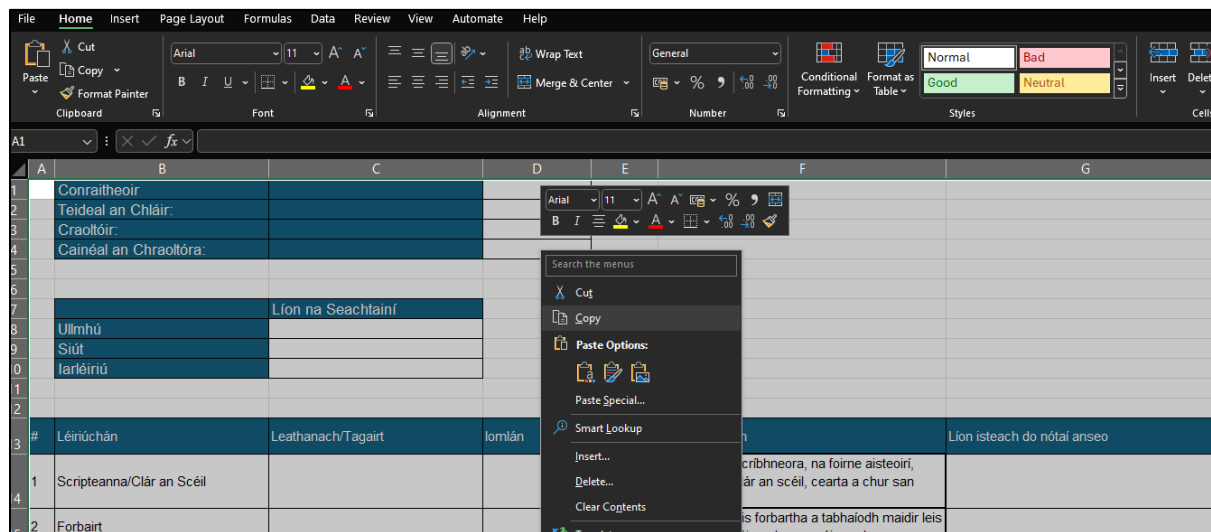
File Home Insert Page Layout Formulas Data Review View Automate Help

Paste Cut Copy Format Painter Clipboard

Arial 11 B I U Font

Wrap Text Merge & Center Alignment

General % Number

Conditional Formatting Format as Table

Normal Bad Good Neutral Styles

Insert Delete Cells

A1 $f_x$

| | A | B | C | D | E | F | G |
|---|---|---|---|---|---|---|---|
| 1 | | Conraitheoir | | | | | |
| 2 | | Teideal an Chláir: | | | | | |
| 3 | | Craoltóir: | | | | | |
| 4 | | Cainéal an Chraoltóra: | | | | | |
| 5 | | | | | | | |
| 6 | | | | | | | |
| 7 | | | Líon na Seachtainí | | | | |
| 8 | | Ullmhú | | | | | |
| 9 | | Siút | | | | | |
| 10 | | Iarléiriú | | | | | |
| 11 | | | | | | | |
| 12 | | | | | | | |
| 13 | # | Léiriúchán | Leathanach/Tagairt | Iomlán | | n | Líon isteach do nótaí anseo |
| 14 | 1 | Scripteanna/Clár an Scéil | | | | críbhneora, na foirne aisteoirí, ár an scéil, cearta a chur san | |
| 15 | 2 | Forbairt | | | | is forbartha a tabhaíodh maidir leis | |

Arial 11 A A % B I A

Search the menus
Cut
Copy
Paste Options:
Paste Special...
Smart Lookup
Insert...
Delete...
Clear Contents